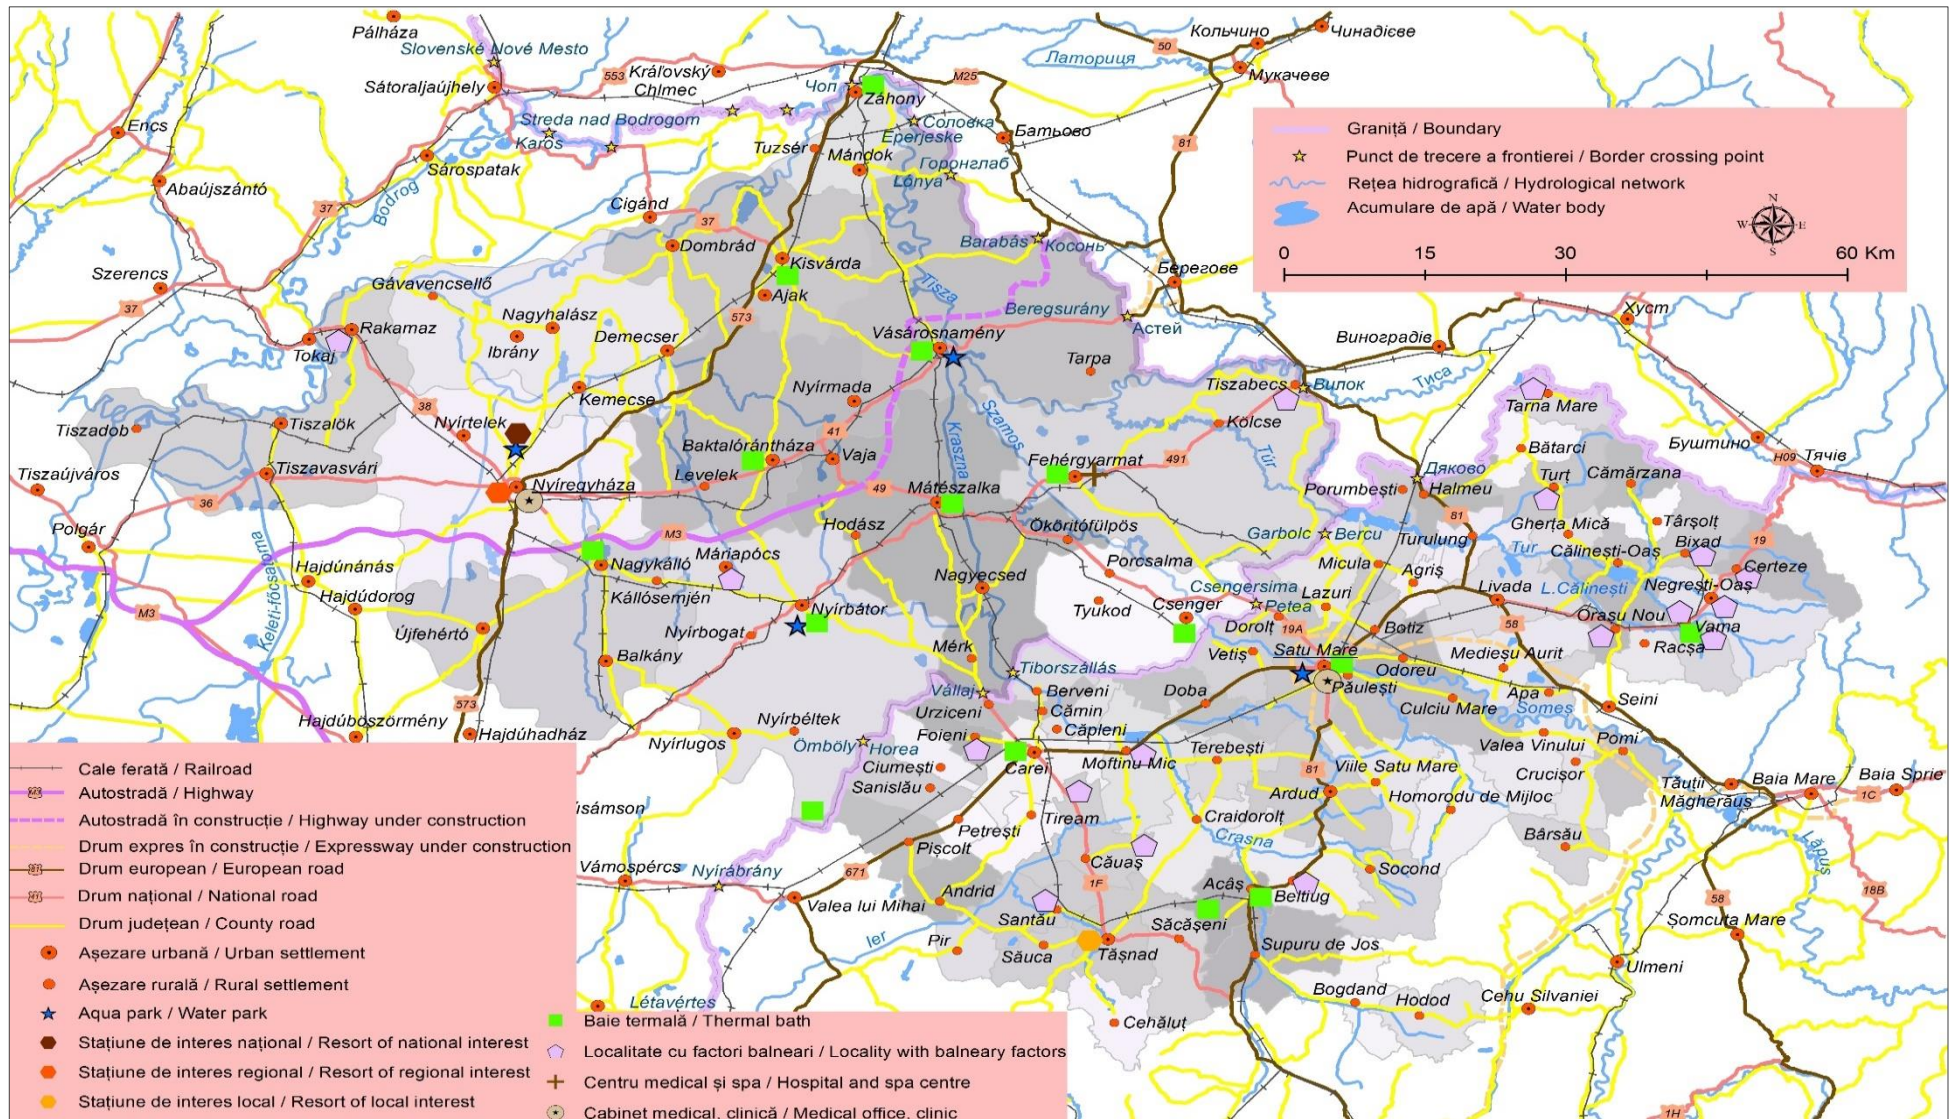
Pálháza
Slovenské Nové Mesto
Sátoraljaújhely
Kráľovský Chlmec
Чоп
Záhony
M25
Кольчино
Чинадієве
50
Латориця
Мукачеве
Encs
Streda nad Bodrogom
Karos
Sárospatak
Tuzsér
Mándok
Соловка
Eperjeske
Батьово
Горонглаб
Lónya
81
Abaújszántó
37
Bodrog
Cigánd
37
Dombrád
Kisvárda
Ajak
Barabás
Косонь
Берегове
Szerencs
Gávavencsellő
37
Rakamaz
Tokaj
Nagyhalász
Ibrány
Demecser
573
Tisza
Beregsurány
Астей
Vásárosnamény
Tarpa
Виноградів
Хуст
Nyírmada
Tiszabecs
Вилок
Тиса
Tarna Mare
38
Kemecse
Nyírtelek
Tiszadob
Tiszalök
Szamos
Kraszna
Kölcse
Túr
Bătarci
Буштино
Тячів
H09
Baktalórántháza
41
Vaja
Fehérgyarmat
491
Дяково
Turț
Cămărzana
Tiszaújváros
Tiszavasvári
Levelek
Nyíregyháza
49
Mátészalka
Porumbești
Halmeu
36
81
Gherța Mică
Târșolț
Bixad
Polgár
M3
Hodász
Ököritófülpös
Garbolc
Bercu
Turulung
Tur
Călinești-Oaș
19
Máriapócs
Nagykálló
Nagyecsed
Porcsalma
Micula
Agriș
Livada
L.Călinești
Negrești-Oaș
Certeze
Hajdúnánás
Hajdúdorog
Keleti-főcsatorna
Kállósemjén
Csengersima
Lazuri
M3
Nyírbátor
Tyukod
Csenger
Petea
58
Orașu Nou
Vama
Újfehértó
Nyírbogát
Dorolț
19A
Botiz
Racșa
Balkány
Mérk
Vetiș
Satu Mare
Medieșu Aurit
Tiborszállás
Odoreu
Vállaj
Berveni
Doba
Păulești
Apa
Seini
573
Hajdúböszörmény
Hajdúhadház
Nyírbéltek
Urziceni
Cămin
Culciu Mare
Someș
Foieni
Căpleni
Nyírlugos
Ömböly
Horea
Terebești
Valea Vinului
Pomi
Ciumești
Carei
Moftinu Mic
Viile Satu Mare
Sanislău
81
Ardud
Crucișor
Baia Mare
Baia Sprie
Tăuții Măgherăuș
1C
Homorodu de Mijloc
Lăpuș
Tiream
Craidorolț
Bârsău
Petrești
Crasna
Pișcolt
Căuaș
Socond
Vámospércs
Nyírábrány
671
1F
Andrid
Acâș
Beltiug
18B
58
Valea lui Mihai
Santău
Săcășeni
Șomcuta Mare
Ier
Pir
Săuca
Tășnad
Supuru de Jos
Ulmeni
Létavértes
Bogdand
Hodod
Cehu Silvaniei
Cehăluț
1H
isámson

Graniță / Boundary
Punct de trecere a frontierei / Border crossing point
Rețea hidrografică / Hydrological network
Acumulare de apă / Water body
N
W
E
S
0
15
30
60 Km

Cale ferată / Railroad
Autostradă / Highway
Autostradă în construcție / Highway under construction
Drum expres în construcție / Expressway under construction
Drum european / European road
Drum național / National road
Drum județean / County road
Așezare urbană / Urban settlement
Așezare rurală / Rural settlement
Aqua park / Water park
Stațiune de interes național / Resort of national interest
Stațiune de interes regional / Resort of regional interest
Stațiune de interes local / Resort of local interest
Baie termală / Thermal bath
Localitate cu factori balneari / Locality with balneary factors
Centru medical și spa / Hospital and spa centre
Cabinet medical, clinică / Medical office, clinic